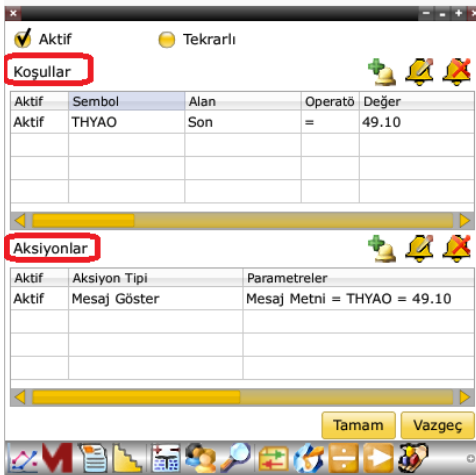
Aktif
Tekrarlı

Koşullar

| Aktif | Sembol | Alan | Operatö | Değer |
|---|---|---|---|---|
| Aktif | THYAO | Son | = | 49.10 |

Aksiyonlar

| Aktif | Aksiyon Tipi | Parametreler |
|---|---|---|
| Aktif | Mesaj Göster | Mesaj Metni = THYAO = 49.10 |

Tamam
Vazgeç